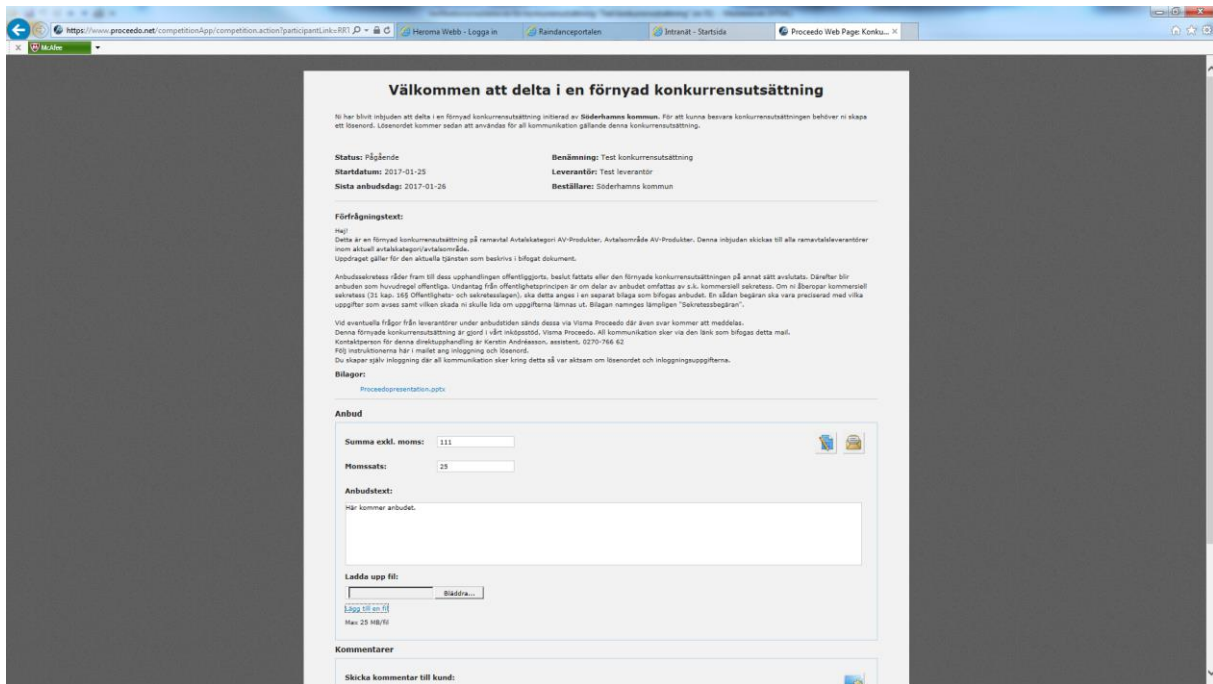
https://www.proceedo.net/competitionApp/competition.action?participantLink=RR1

Heroma Webb - Logga in

Raindanceportalen

Intranät - Startsida

Proceedo Web Page: Konku...

McAfee

Välkommen att delta i en förnyad konkurrensutsättning

Ni har blivit inbjuden att delta i en förnyad konkurrensutsättning initierad av **Söderhamns kommun.** För att kunna besvara konkurrensutsättningen behöver ni skapa ett lösenord. Lösenordet kommer sedan att användas för all kommunikation gällande denna konkurrensutsättning.

**Status:** Pågående

**Benämning:** Test konkurrensutsättning

**Startdatum:** 2017-01-25

**Leverantör:** Test leverantör

**Sista anbudsdag:** 2017-01-26

**Beställare:** Söderhamns kommun

**Förfrågningstext:**

Hej!
Detta är en förnyad konkurrensutsättning på ramavtal Avtalskategori AV-Produkter, Avtalsområde AV-Produkter. Denna inbjudan skickas till alla ramavtalsleverantörer inom aktuell avtalskategori/avtalsområde.
Uppdraget gäller för den aktuella tjänsten som beskrivs i bifogat dokument.

Anbudssekretess råder fram till dess upphandlingen offentliggjorts, beslut fattats eller den förnyade konkurrensutsättningen på annat sätt avslutats. Därefter blir anbuden som huvudregel offentliga. Undantag från offentlighetsprincipen är om delar av anbudet omfattas av s.k. kommersiell sekretess. Om ni åberopar kommersiell sekretess (31 kap. 16§ Offentlighets- och sekretesslagen), ska detta anges i en separat bilaga som bifogas anbudet. En sådan begäran ska vara preciserad med vilka uppgifter som avses samt vilken skada ni skulle lida om uppgifterna lämnas ut. Bilagan namnges lämpligen "Sekretessbegäran".

Vid eventuella frågor från leverantörer under anbudstiden sänds dessa via Visma Proceedo där även svar kommer att meddelas.
Denna förnyade konkurrensutsättning är gjord i vårt inköpsstöd, Visma Proceedo. All kommunikation sker via den länk som bifogas detta mail.
Kontaktperson för denna direktupphandling är Kerstin Andréasson, assistent. 0270-766 62
Följ instruktionerna här i mailet ang inloggning och lösenord.
Du skapar själv inloggning där all kommunikation sker kring detta så var aktsam om lösenordet och inloggningsuppgifterna.

**Bilagor:**

Proceedopresentation.pptx

**Anbud**

**Summa exkl. moms:** 111

**Momssats:** 25

**Anbudstext:**

Här kommer anbudet.

**Ladda upp fil:**

Bläddra...

Lägg till en fil

Max 25 MB/fil

**Kommentarer**

**Skicka kommentar till kund:**